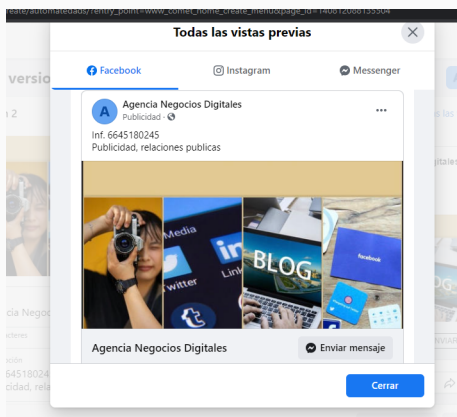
create/automatedads/?entry_point=www_comet_home_create_menu&page_id=140612088135304

Todas las vistas previas

Facebook
Instagram
Messenger

A
Agencia Negocios Digitales
Publicidad ·

Inf. 6645180245
Publicidad, relaciones publicas

Media
in
Lin
twitter
BLOG
facebook

Agencia Negocios Digitales
Enviar mensaje

Cerrar

versio
2
a Negoc
645180245
dicidad, rela
VIAR